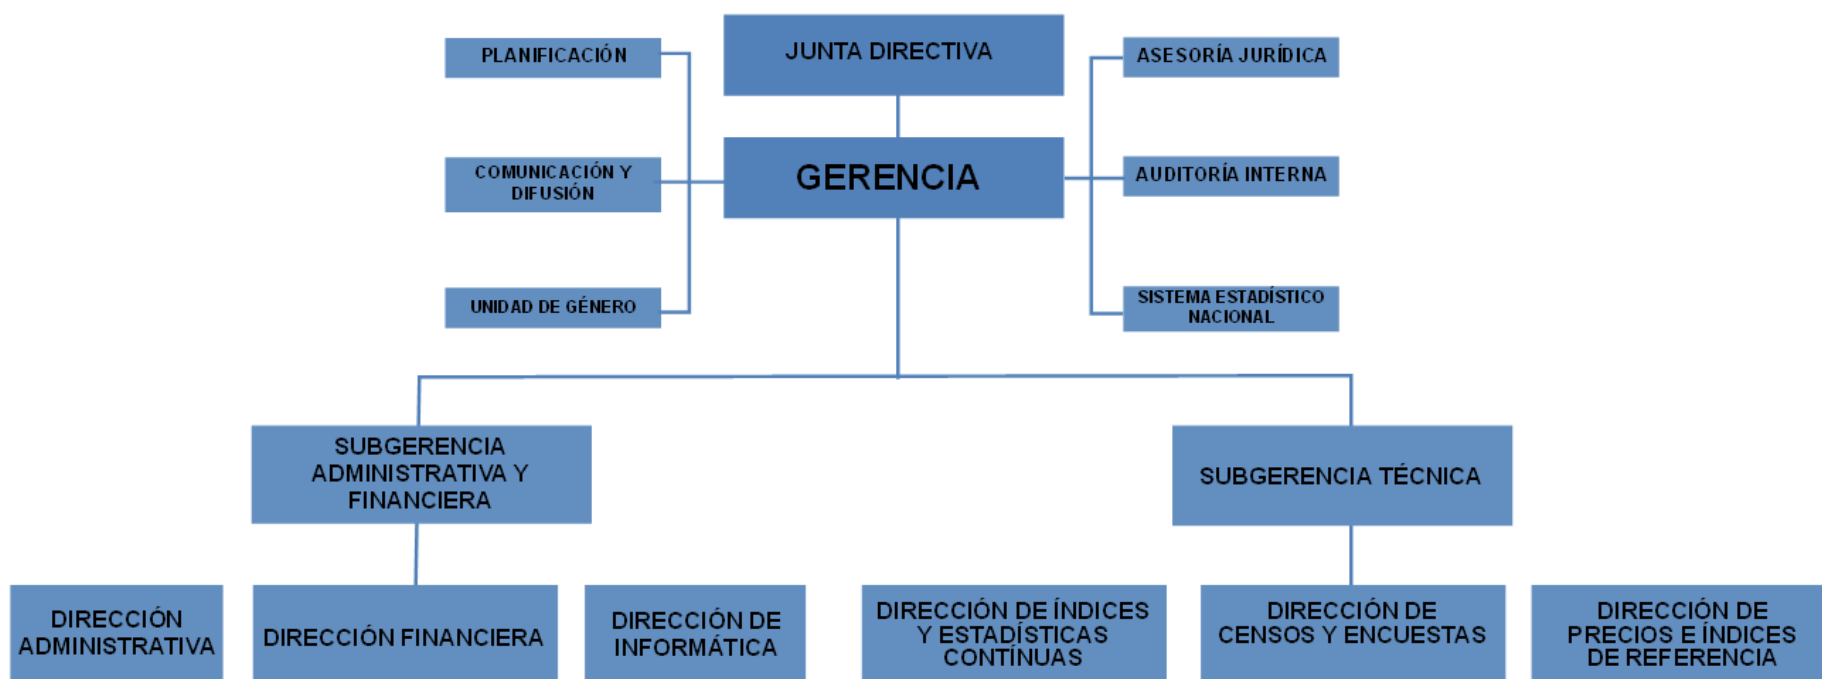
PLANIFICACIÓN

JUNTA DIRECTIVA

ASESORÍA JURÍDICA

COMUNICACIÓN Y DIFUSIÓN

GERENCIA

AUDITORÍA INTERNA

UNIDAD DE GÉNERO

SISTEMA ESTADÍSTICO NACIONAL

SUBGERENCIA ADMINISTRATIVA Y FINANCIERA

SUBGERENCIA TÉCNICA

DIRECCIÓN ADMINISTRATIVA

DIRECCIÓN FINANCIERA

DIRECCIÓN DE INFORMÁTICA

DIRECCIÓN DE ÍNDICES Y ESTADÍSTICAS CONTÍNUAS

DIRECCIÓN DE CENSOS Y ENCUESTAS

DIRECCIÓN DE PRECIOS E ÍNDICES DE REFERENCIA